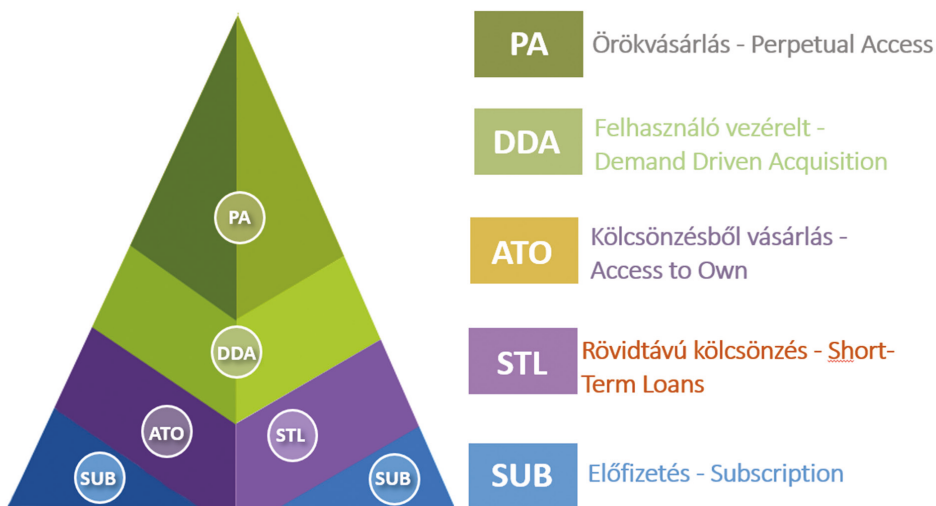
PA
DDA
ATO
STL
SUB
SUB

PA Örökvásárlás - Perpetual Access

DDA Felhasználó vezérelt - Demand Driven Acquisition

ATO Kölcsönzésből vásárlás - Access to Own

STL Rövidtávú kölcsönzés - Short-Term Loans

SUB Előfizetés - Subscription